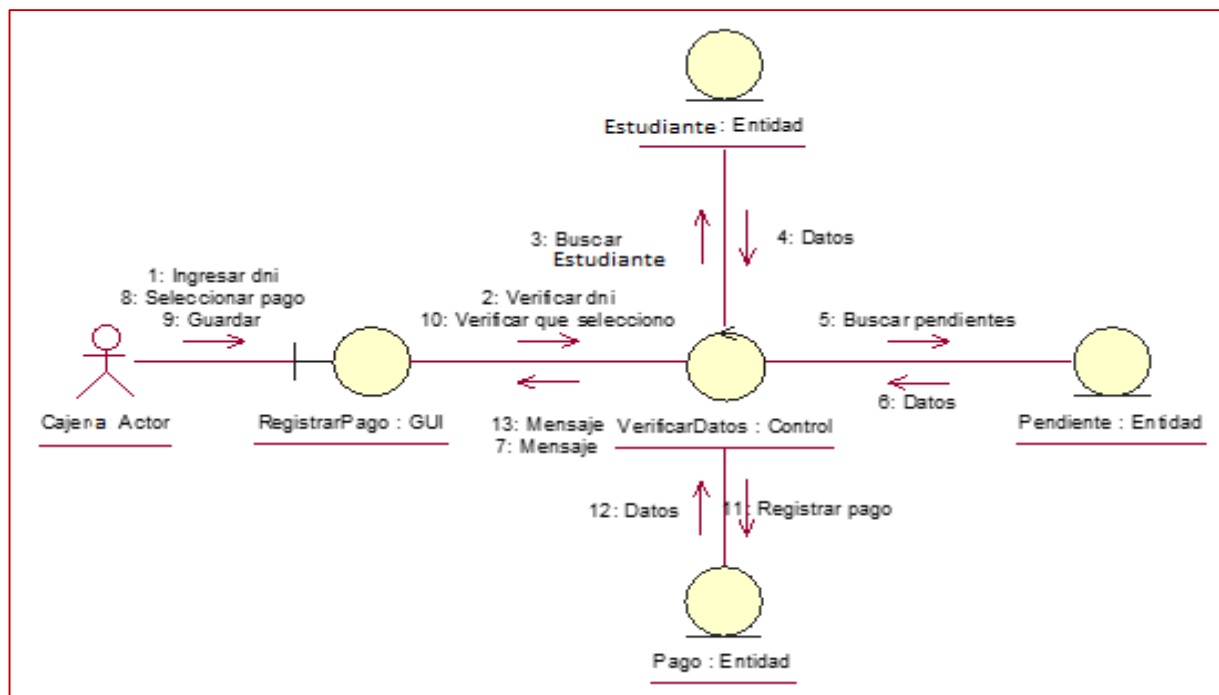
Estudiante : Entidad

3: Buscar Estudiante

4: Datos

1: Ingresar dni
8: Seleccionar pago
9: Guardar

2: Verificar dni
10: Verificar que selecciono

5: Buscar pendientes

6: Datos

Cajera Actor

RegistrarPago : GUI

13: Mensaje
7: Mensaje

VerificarDatos : Control

Pendiente : Entidad

12: Datos

11: Registrar pago

Pago : Entidad